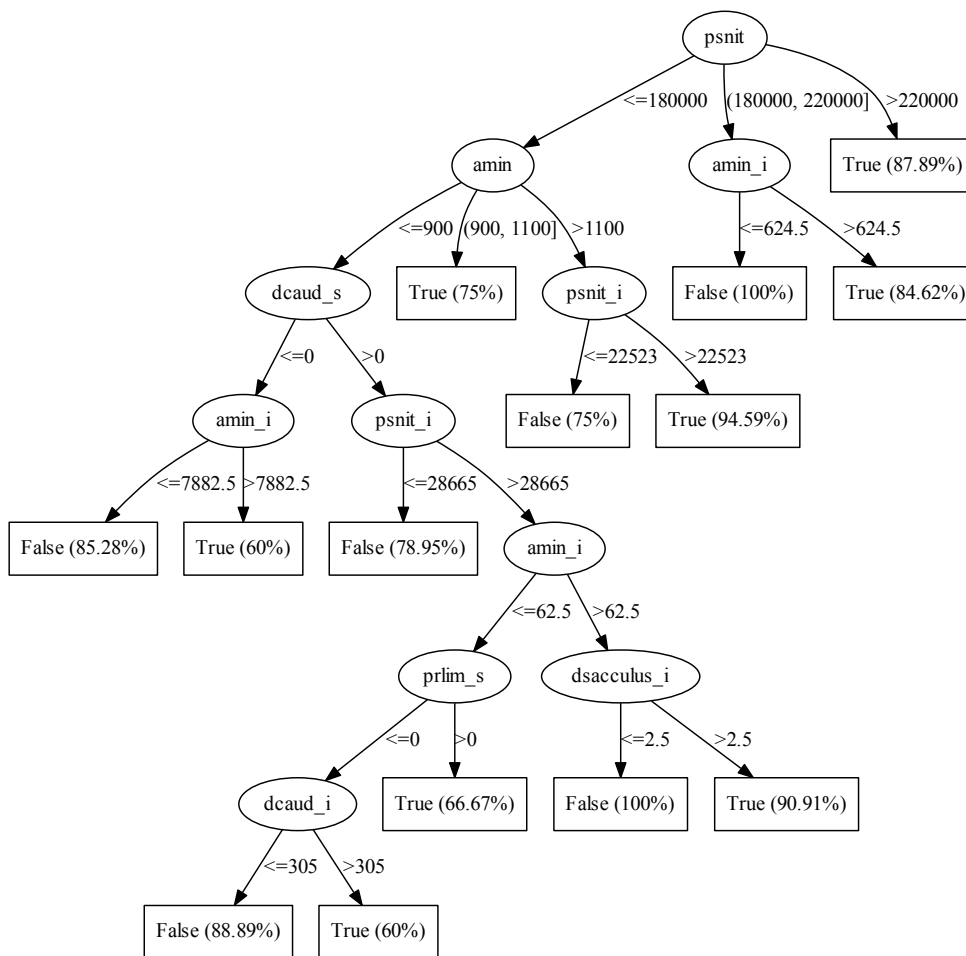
psnit

<=180000
(180000, 220000]
>220000

amin
amin_i
True (87.89%)

<=900
(900, 1100]
>1100
<=624.5
>624.5

dcaud_s
True (75%)
psnit_i
False (100%)
True (84.62%)

<=0
>0
<=22523
>22523

amin_i
psnit_i
False (75%)
True (94.59%)

<=7882.5
>7882.5
<=28665
>28665

False (85.28%)
True (60%)
False (78.95%)
amin_i

<=62.5
>62.5

prlim_s
dsacculus_i

<=0
>0
<=2.5
>2.5

dcaud_i
True (66.67%)
False (100%)
True (90.91%)

<=305
>305

False (88.89%)
True (60%)